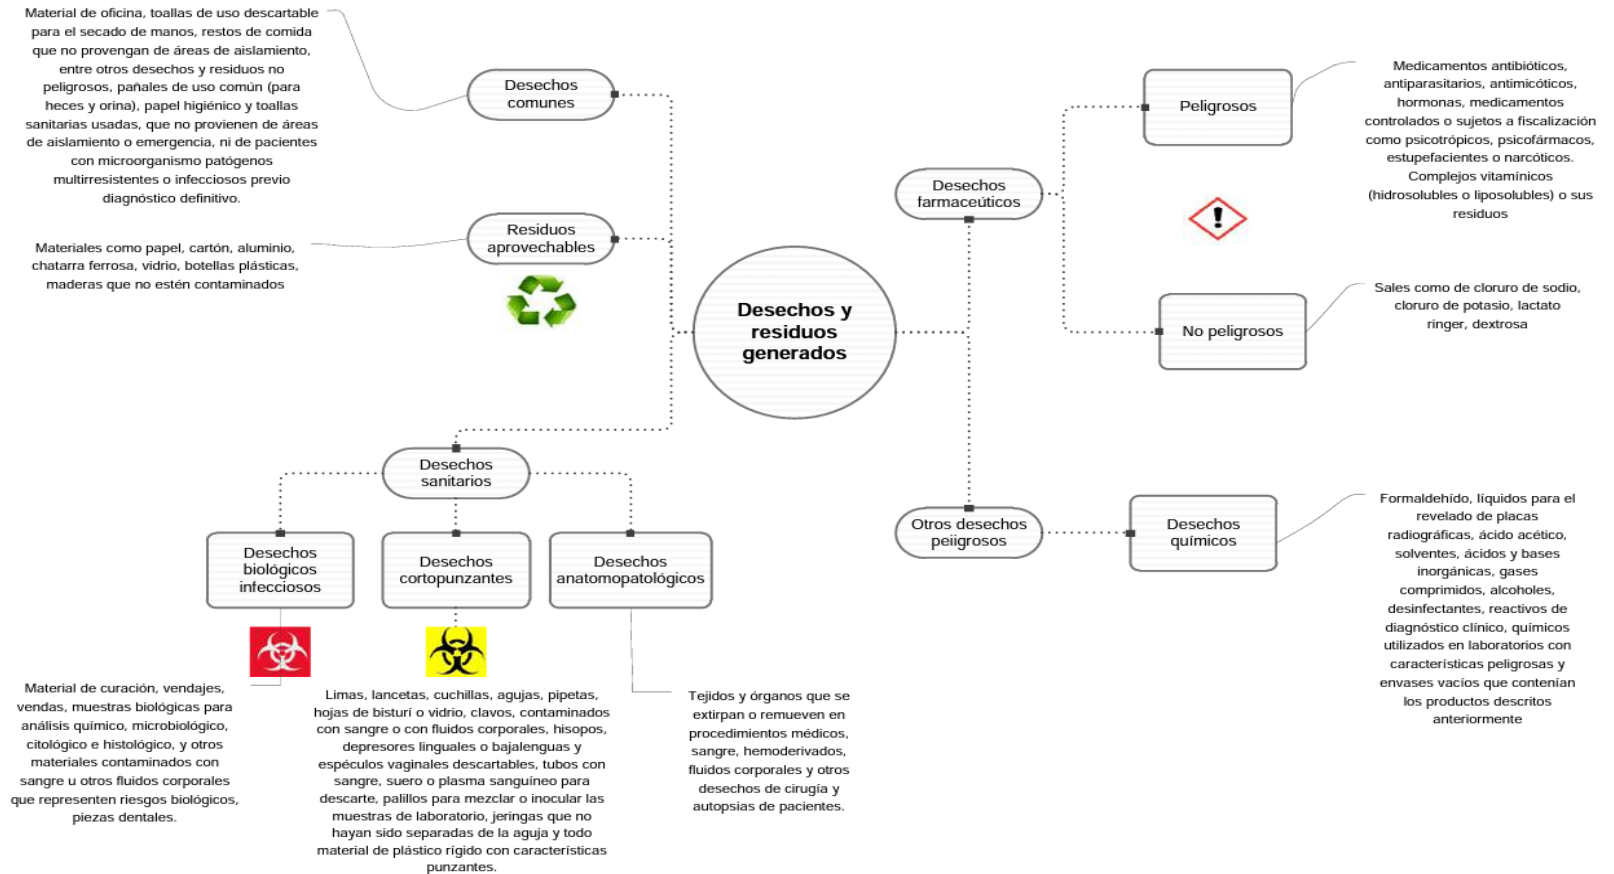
Desechos y residuos generados

Desechos comunes

Material de oficina, toallas de uso descartable para el secado de manos, restos de comida que no provengan de áreas de aislamiento, entre otros desechos y residuos no peligrosos, pañales de uso común (para heces y orina), papel higiénico y toallas sanitarias usadas, que no provienen de áreas de aislamiento o emergencia, ni de pacientes con microorganismo patógenos multirresistentes o infecciosos previo diagnóstico definitivo.

Residuos aprovechables

Materiales como papel, cartón, aluminio, chatarra ferrosa, vidrio, botellas plásticas, maderas que no estén contaminados

Desechos sanitarios

Desechos biológicos infecciosos

Material de curación, vendajes, vendas, muestras biológicas para análisis químico, microbiológico, citológico e histológico, y otros materiales contaminados con sangre u otros fluidos corporales que representen riesgos biológicos, piezas dentales.

Desechos cortopunzantes

Limas, lancetas, cuchillas, agujas, pipetas, hojas de bisturí o vidrio, clavos, contaminados con sangre o con fluidos corporales, hisopos, depresores linguales o bajalenguas y espéculos vaginales descartables, tubos con sangre, suero o plasma sanguíneo para descarte, palillos para mezclar o inocular las muestras de laboratorio, jeringas que no hayan sido separadas de la aguja y todo material de plástico rígido con características punzantes.

Desechos anatomopatológicos

Tejidos y órganos que se extirpan o remueven en procedimientos médicos, sangre, hemoderivados, fluidos corporales y otros desechos de cirugía y autopsias de pacientes.

Desechos farmaceúticos

Peligrosos

Medicamentos antibióticos, antiparasitarios, antimicóticos, hormonas, medicamentos controlados o sujetos a fiscalización como psicotrópicos, psicofármacos, estupefacientes o narcóticos. Complejos vitamínicos (hidrosolubles o liposolubles) o sus residuos

No peligrosos

Sales como de cloruro de sodio, cloruro de potasio, lactato ringer, dextrosa

Otros desechos peligrosos

Desechos químicos

Formaldehído, líquidos para el revelado de placas radiográficas, ácido acético, solventes, ácidos y bases inorgánicas, gases comprimidos, alcoholes, desinfectantes, reactivos de diagnóstico clínico, químicos utilizados en laboratorios con características peligrosas y envases vacíos que contenían los productos descritos anteriormente